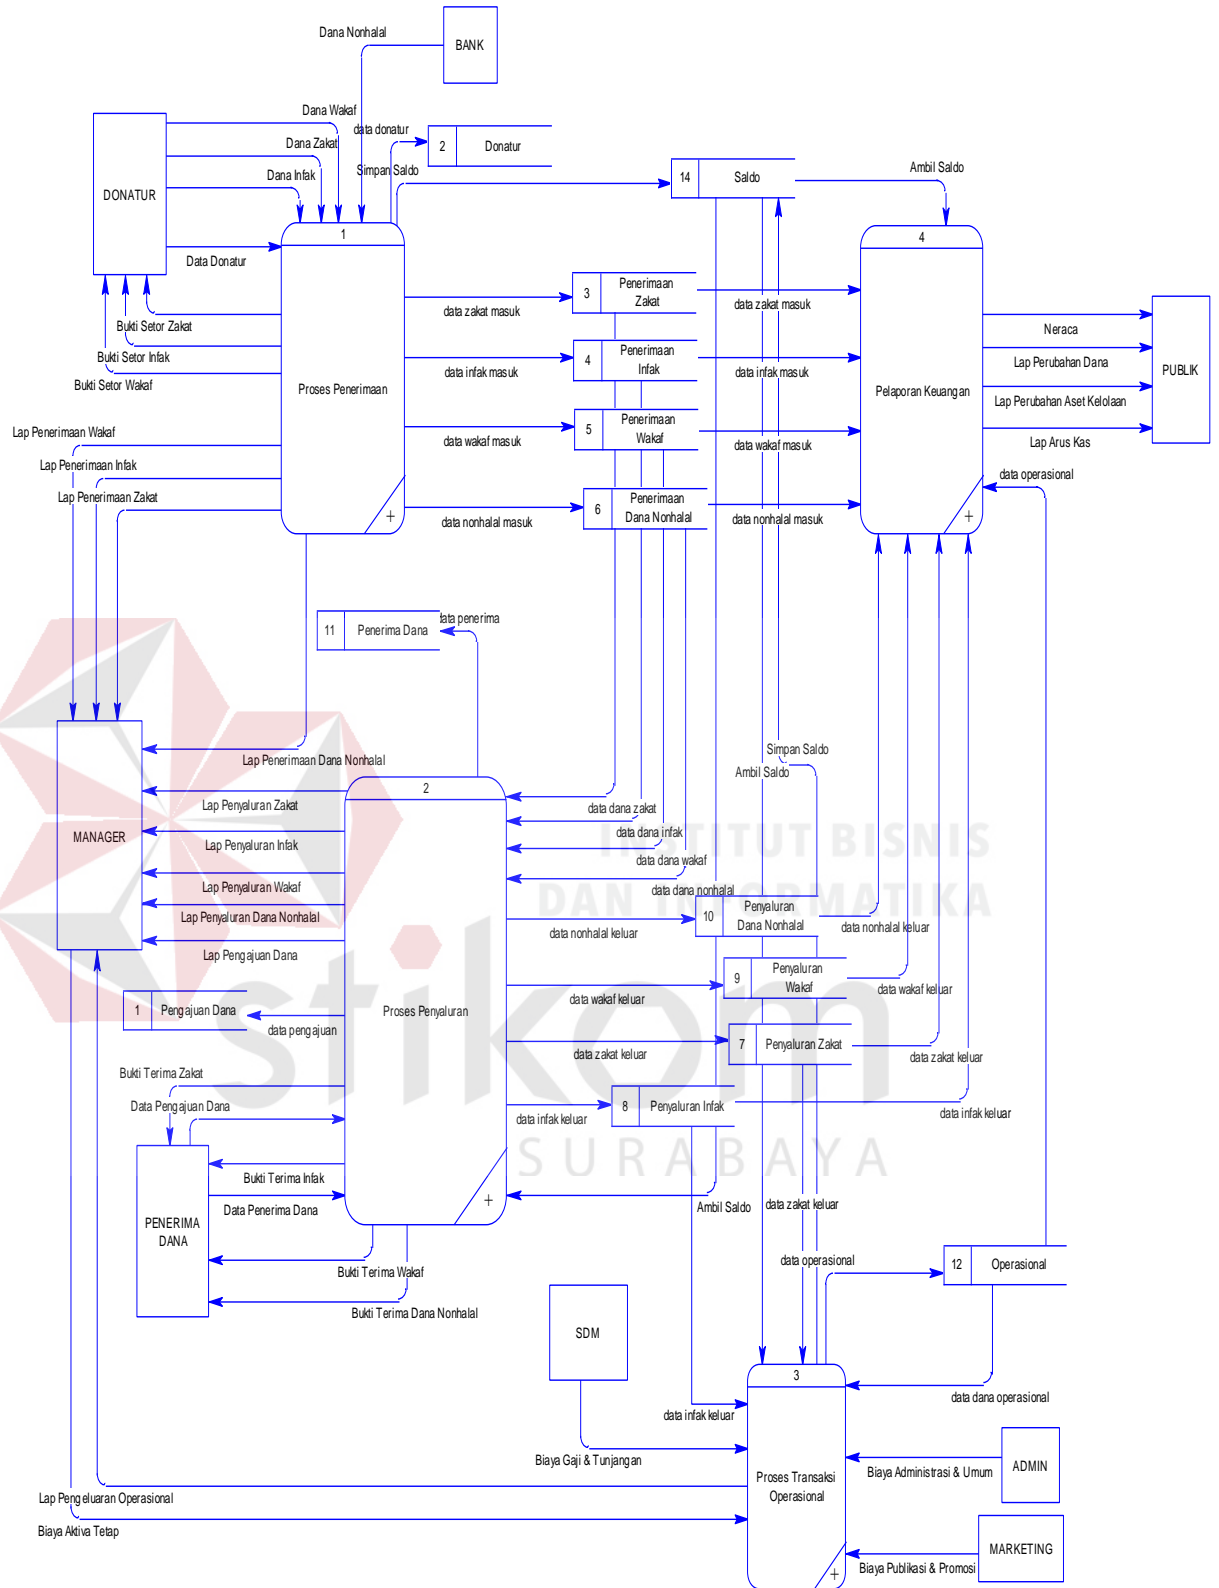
Dana Nonhalal
BANK
Dana Wakaf
data donatur
2 Donatur
Dana Zakat
DONATUR
Dana Infak
Simpan Saldo
14 Saldo
Ambil Saldo
1
4
Data Donatur
3 Penerimaan Zakat
data zakat masuk
data zakat masuk
Bukti Setor Zakat
Neraca
Bukti Setor Infak
4 Penerimaan Infak
data infak masuk
data infak masuk
Lap Perubahan Dana
PUBLIK
Bukti Setor Wakaf
Proses Penerimaan
Pelaporan Keuangan
Lap Perubahan Aset Kelolaan
5 Penerimaan Wakaf
data wakaf masuk
data wakaf masuk
Lap Arus Kas
Lap Penerimaan Wakaf
Lap Penerimaan Infak
data operasional
Lap Penerimaan Zakat
6 Penerimaan Dana Nonhalal
data nonhalal masuk
data nonhalal masuk
11 Penerima Dana
data penerima
MANAGER
Simpan Saldo
Ambil Saldo
Lap Penerimaan Dana Nonhalal
2
Lap Penyaluran Zakat
data dana zakat
data dana infak
Lap Penyaluran Infak
data dana wakaf
Lap Penyaluran Wakaf
data dana nonhalal
Lap Penyaluran Dana Nonhalal
10 Penyaluran Dana Nonhalal
data nonhalal keluar
data nonhalal keluar
Lap Pengajuan Dana
9 Penyaluran Wakaf
data wakaf keluar
data wakaf keluar
1 Pengajuan Dana
Proses Penyaluran
data pengajuan
7 Penyaluran Zakat
data zakat keluar
data zakat keluar
Bukti Terima Zakat
Data Pengajuan Dana
8 Penyaluran Infak
data infak keluar
data infak keluar
Bukti Terima Infak
PENERIMA DANA
Data Penerima Dana
Ambil Saldo
data zakat keluar
data operasional
12 Operasional
Bukti Terima Wakaf
Bukti Terima Dana Nonhalal
SDM
3
data dana operasional
data infak keluar
Biaya Gaji & Tunjangan
ADMIN
Proses Transaksi Operasional
Biaya Administrasi & Umum
Lap Pengeluaran Operasional
Biaya Aktiva Tetap
MARKETING
Biaya Publikasi & Promosi
INSTITUT BISNIS DAN INFORMATIKA
stikom
SURABAYA